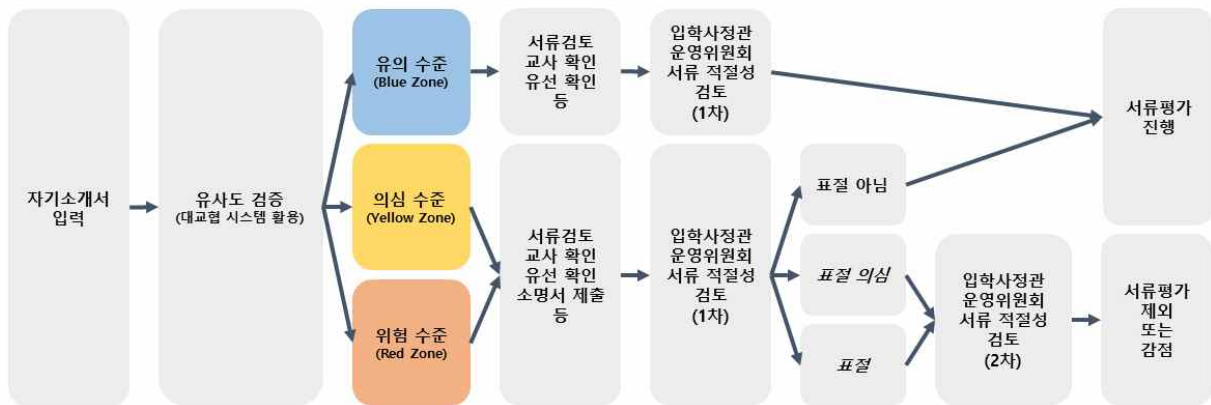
자기소개서 입력

유사도 검증 (대교협 시스템 활용)

유의 수준 (Blue Zone)

의심 수준 (Yellow Zone)

위험 수준 (Red Zone)

서류검토 교사 확인 유선 확인 등

입학사정관 운영위원회 서류 적절성 검토 (1차)

서류검토 교사 확인 유선 확인 소명서 제출 등

입학사정관 운영위원회 서류 적절성 검토 (1차)

표절 아님

표절 의심

표절

입학사정관 운영위원회 서류 적절성 검토 (2차)

서류평가 진행

서류평가 제외 또는 감점